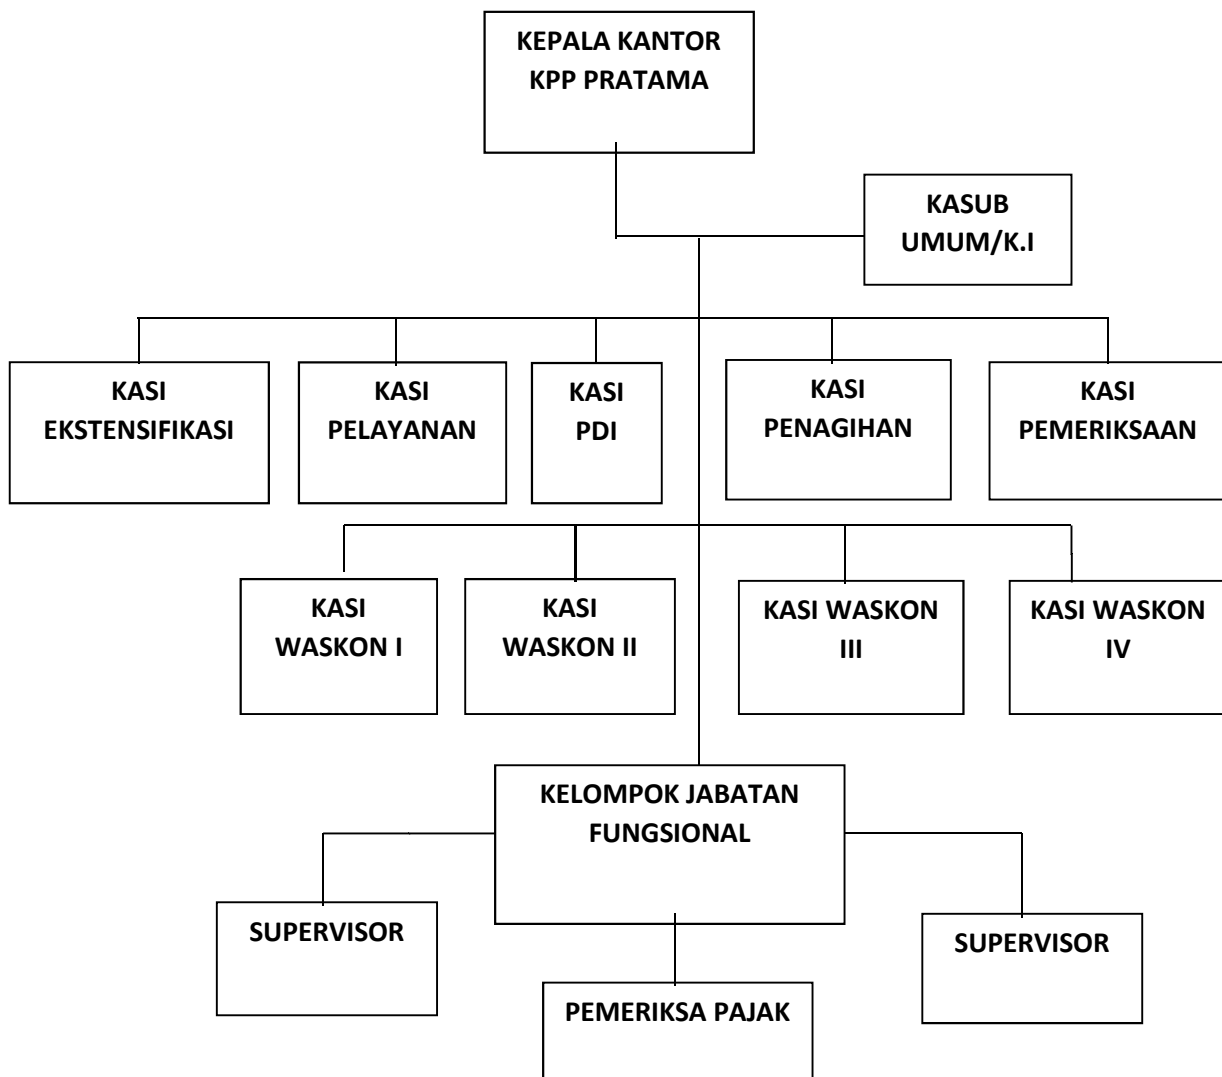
KEPALA KANTOR
KPP PRATAMA

KASUB
UMUM/K.I

KASI
EKSTENSIFIKASI

KASI
PELAYANAN

KASI
PDI

KASI
PENAGIHAN

KASI
PEMERIKSAAN

KASI
WASKON I

KASI
WASKON II

KASI WASKON
III

KASI WASKON
IV

KELOMPOK JABATAN
FUNGSIONAL

SUPERVISOR

SUPERVISOR

PEMERIKSA PAJAK